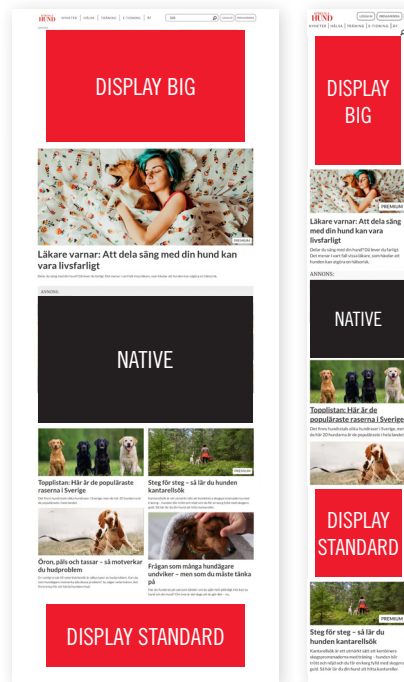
HUND NYHETER HÄLSA TRÄNING X-TIDNING ÅT

DISPLAY BIG

PREMIUM

Läkare varnar: Att dela säng med din hund kan vara livsfarligt

ANNONS:

NATIVE

Topplistan: Här är de populäraste raserna i Sverige

PREMIUM

Steg för steg – så lär du hunden kantarellsök

Öron, päls och tassar – så motverkar du hudproblem

Frågan som många hundägare undviker – men som du måste tänka på

DISPLAY STANDARD

HUND
NYHETER HÄLSA TRÄNING X-TIDNING ÅT

DISPLAY BIG

PREMIUM

Läkare varnar: Att dela säng med din hund kan vara livsfarligt

Delar du säng med din hund? Då lever du farligt. Det menar i varit fall vissa läkare, som håller din hunden kan ...

ANNONS:

NATIVE

Topplistan: Här är de populäraste raserna i Sverige

DISPLAY STANDARD

PREMIUM

Steg för steg – så lär du hunden kantarellsök

Kantarellsök är ett utmärkt sätt att kombinera skogspromenaderna med träning – hunden blir trött och nöjd och du får en korg fylld med skogens guld. Så här lär du din hund att hitta kantareller.